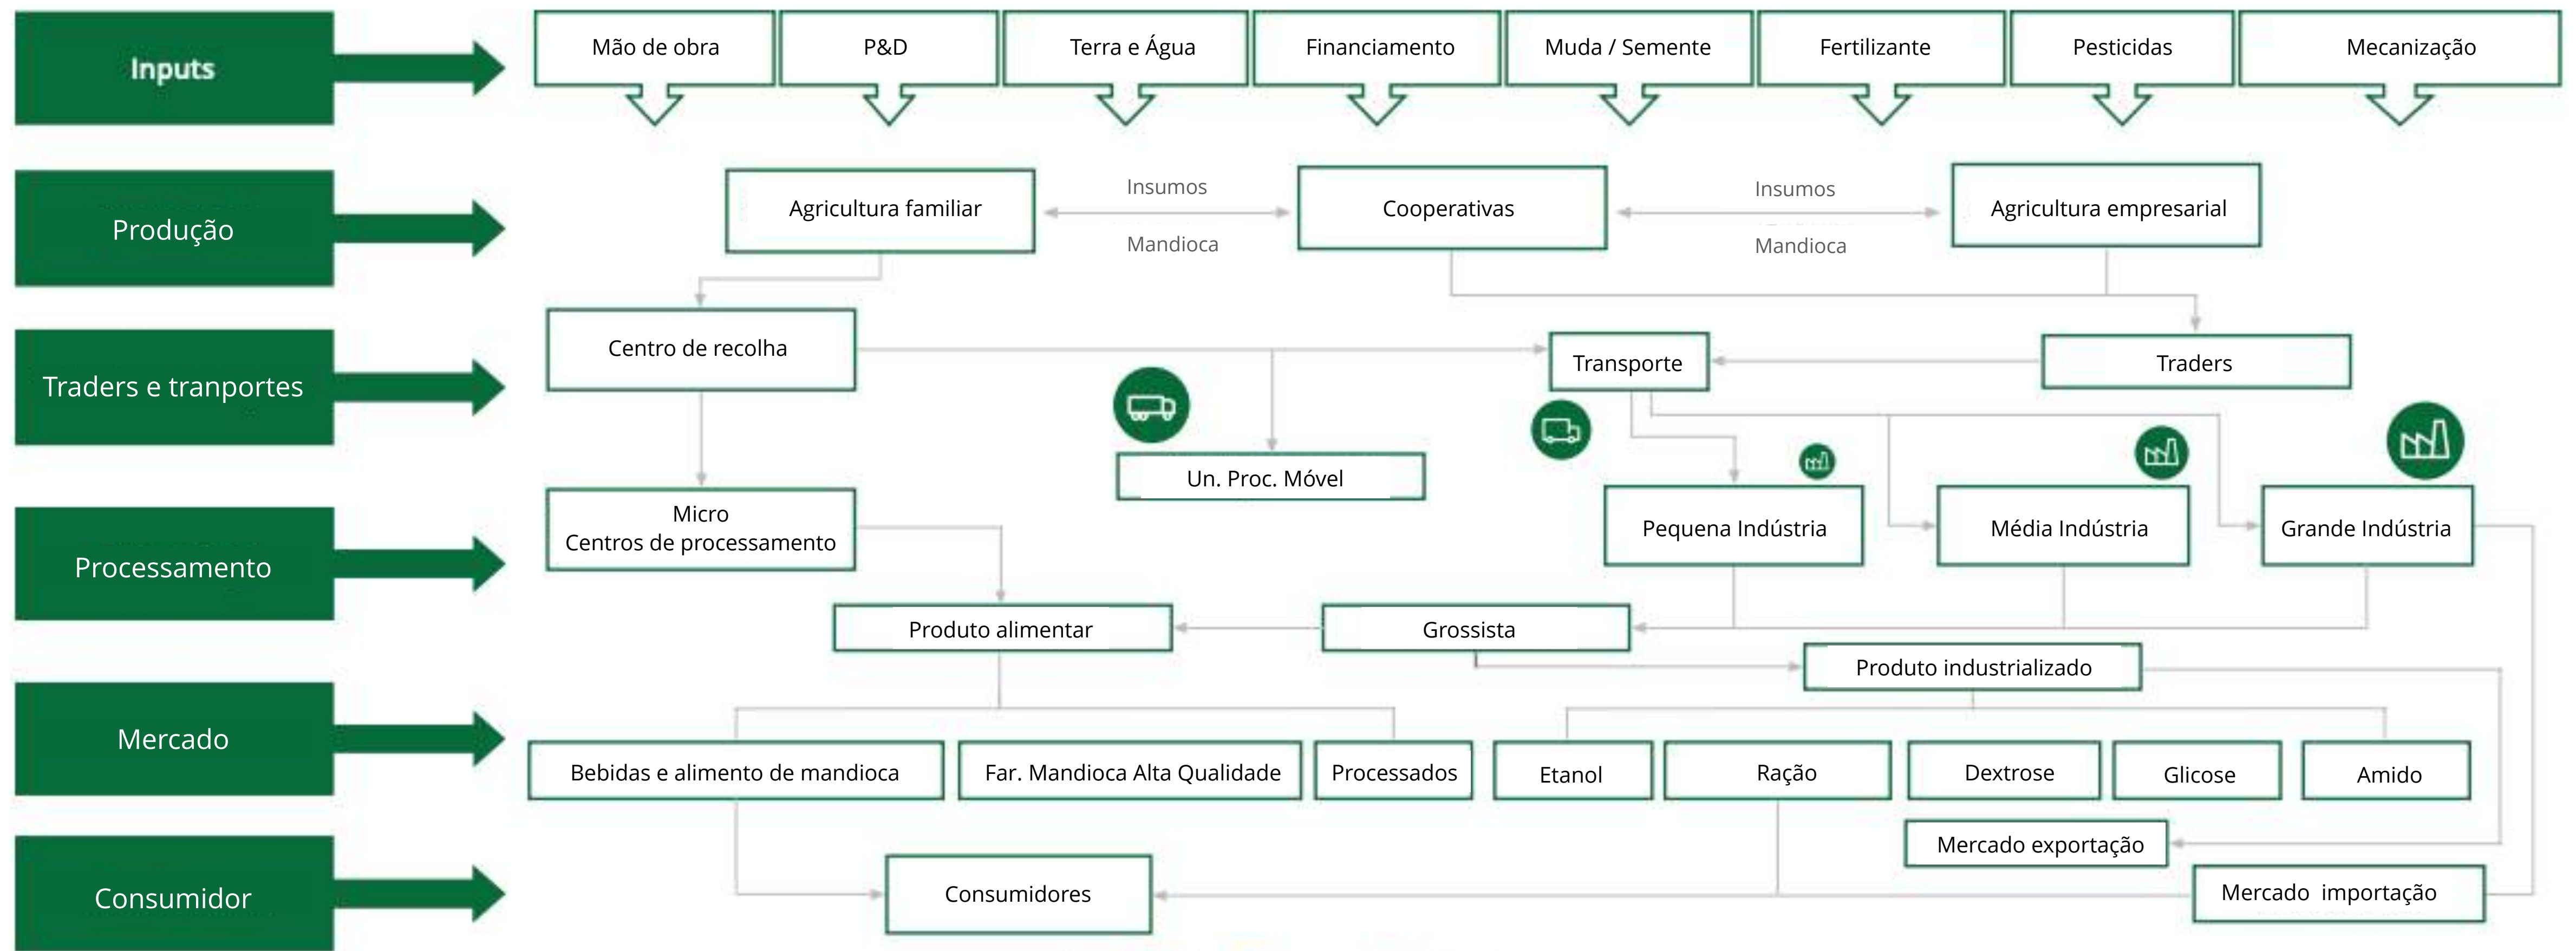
Inputs

Mão de obra
P&D
Terra e Água
Financiamento
Muda / Semente
Fertilizante
Pesticidas
Mecanização

Produção

Agricultura familiar
Insumos
Mandioca
Cooperativas
Insumos
Mandioca
Agricultura empresarial

Traders e tranportes

Centro de recolha
Transporte
Traders

Processamento

Un. Proc. Móvel
Micro
Centros de processamento
Pequena Indústria
Média Indústria
Grande Indústria
Produto alimentar
Grossista
Produto industrializado

Mercado

Bebidas e alimento de mandioca
Far. Mandioca Alta Qualidade
Processados
Etanol
Ração
Dextrose
Glicose
Amido
Mercado exportação

Consumidor

Consumidores
Mercado importação